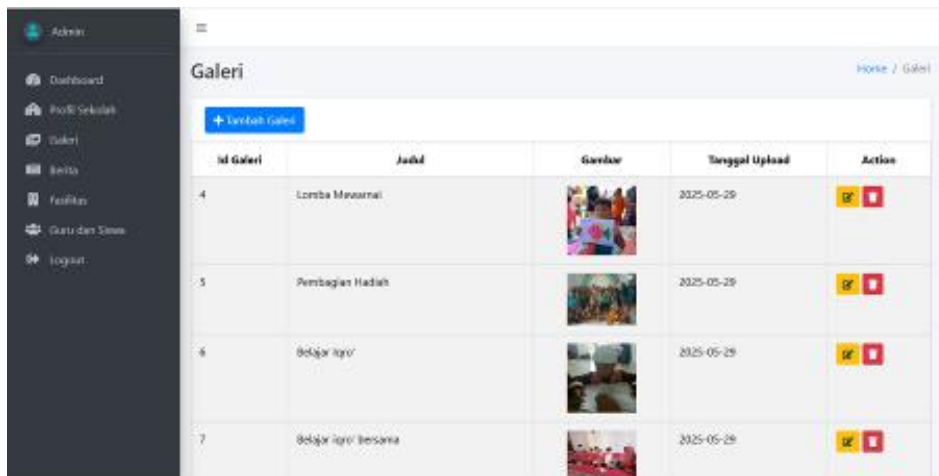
Admin

Dashboard
Profil Sekolah
Galeri
Berita
Fasilitas
Guru dan Siswa
Logout

≡

Galeri

Home / Galeri

+ Tambah Galeri

| Id Galeri | Judul | Gambar | Tanggal Upload | Action |
|---|---|---|---|---|
| 4 | Lomba Mewarnai | | 2025-05-29 | |
| 5 | Pembagian Hadiah | | 2025-05-29 | |
| 6 | Belajar Iqro' | | 2025-05-29 | |
| 7 | Belajar Iqro' bersama | | 2025-05-29 | |